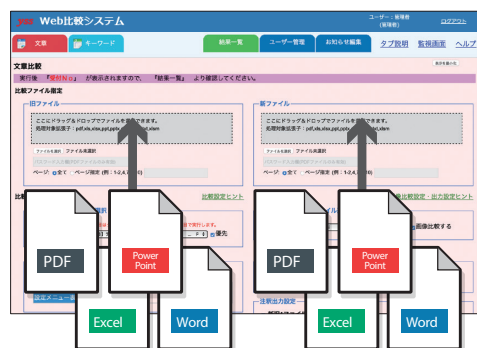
Web比較システム

ユーザー：管理者 (管理者)

ログアウト

文章

キーワード

結果一覧

ユーザー管理

お知らせ編集

タブ説明

監視画面

ヘルプ

文章比較

実行後「受付No」が表示されますので、「結果一覧」より確認してください。

比較ファイル指定

旧ファイル

ここにドラッグ&ドロップでファイルを指定できます。
処理対象拡張子：pdf,xls,xlsx,ppt,pptx,doc,docx,xdw,xlsm

ファイル共通部

ページ 全て ページ指定

新ファイル

ここにドラッグ&ドロップでファイルを指定できます。
処理対象拡張子：pdf,xls,xlsx,ppt,pptx,doc,docx,xdw,xlsm

ファイル共通部

ページ 全て ページ指定

比較設定ヒント

比較設定・出力設定ヒント

画像比較する

優先

注釈出力設定

設定メニュー

PDF

Power Point

Excel

Word

PDF

Power Point

Excel

Word